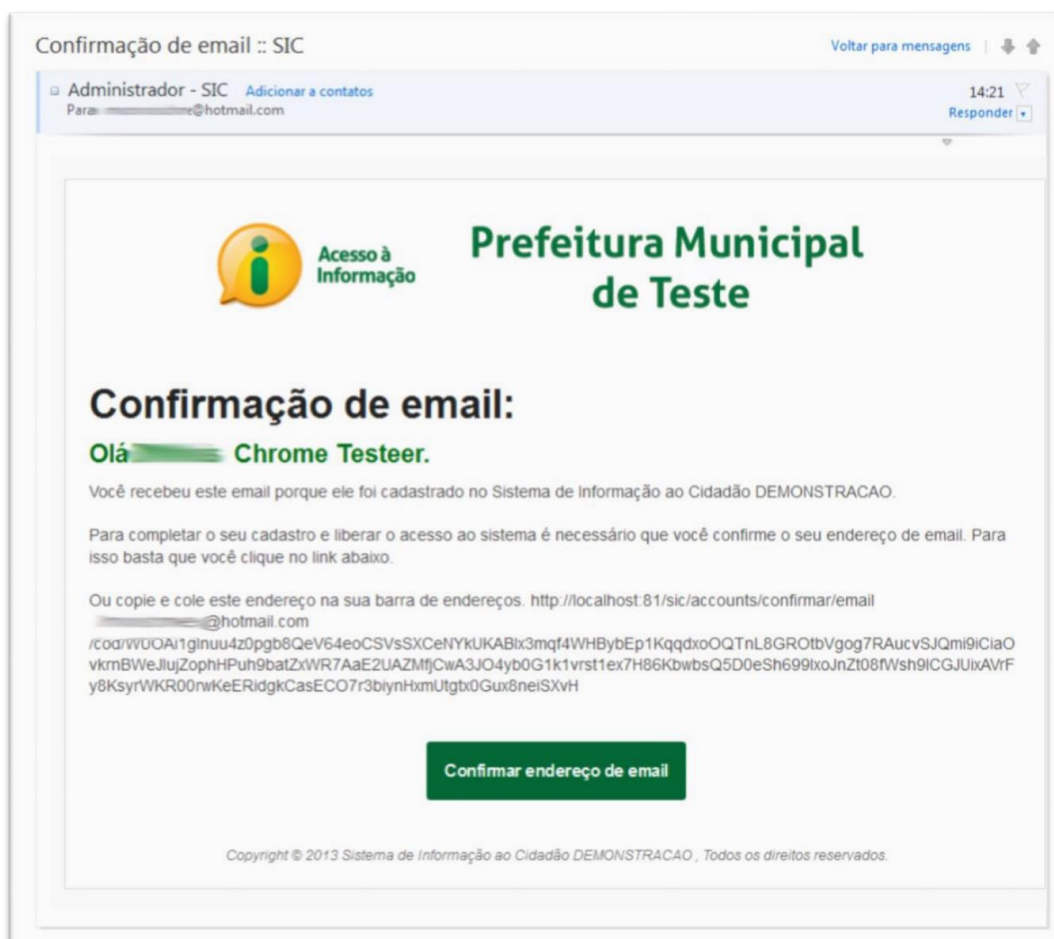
Confirmação de email :: SIC

Voltar para mensagens

Administrador - SIC Adicionar a contatos
Para: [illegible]@hotmail.com

14:21
Responder

Acesso à Informação

Prefeitura Municipal de Teste

Confirmação de email:

Olá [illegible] Chrome Testeer.

Você recebeu este email porque ele foi cadastrado no Sistema de Informação ao Cidadão DEMONSTRACAO.

Para completar o seu cadastro e liberar o acesso ao sistema é necessário que você confirme o seu endereço de email. Para isso basta que você clique no link abaixo.

Ou copie e cole este endereço na sua barra de endereços. http://localhost:81/sic/accounts/confirmar/email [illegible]@hotmail.com /cod/W0OAi1gInuu4z0pgb8QeV64eoCSVsSXCeNYkUKABix3mqf4WHBybEp1KqqdxoOQTnL8GROtbVgog7RAucvSJQmi9iCiaOvkrnBWeJlujZophHPuh9batZxWR7AaE2UAZMfjCwA3JO4yb0G1k1vrst1ex7H86KbwbsQ5D0eSh699lxoJnZt08fWsh9lCGJUixAVrFy8KsyrWKR00rwKeERidgkCasECO7r3biynHxmUtgtx0Gux8neiSXvH

Confirmar endereço de email

Copyright © 2013 Sistema de Informação ao Cidadão DEMONSTRACAO , Todos os direitos reservados.